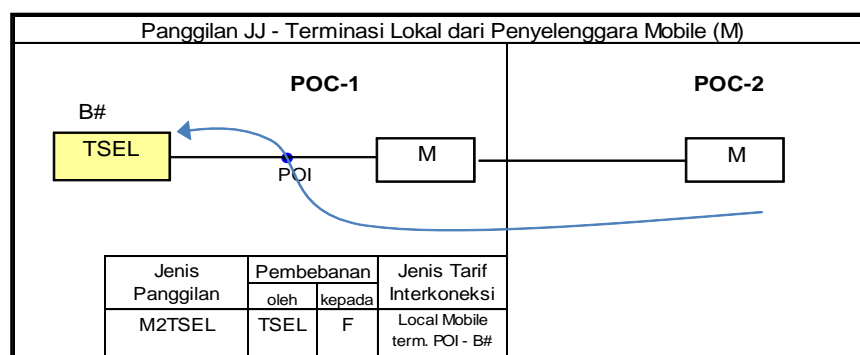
Panggilan JJ - Terminasi Lokal dari Penyelenggara Mobile (M)

POC-1

POC-2

B#

TSEL

M

M

POI

| Jenis Panggilan | Pembebanan oleh | Pembebanan kepada | Jenis Tarif Interkoneksi |
|---|---|---|---|
| M2TSEL | TSEL | F | Local Mobile term. POI - B# |